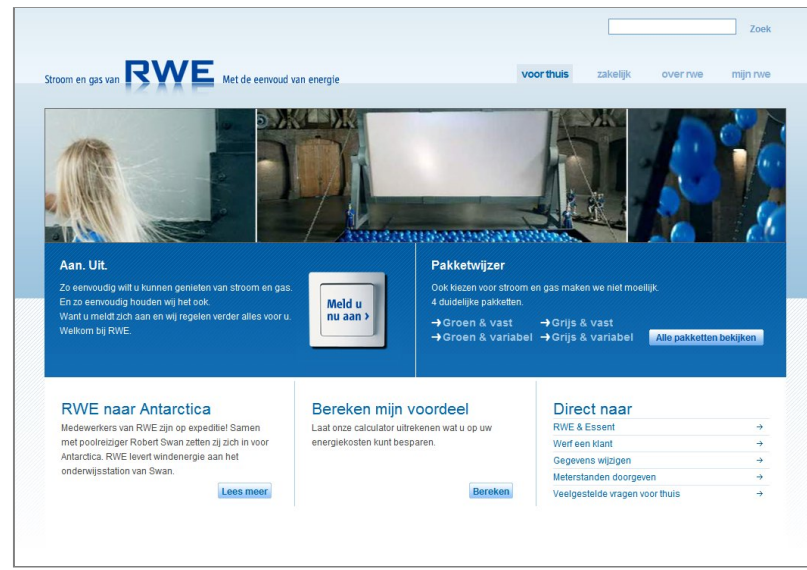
Zoek

Stroom en gas van RWE Met de eenvoud van energie

voor thuis zakelijk over rwe mijn rwe

Aan. Uit.

Zo eenvoudig wilt u kunnen genieten van stroom en gas. En zo eenvoudig houden wij het ook. Want u meldt zich aan en wij regelen verder alles voor u. Welkom bij RWE.

Meld u nu aan ›

Pakketwijzer

Ook kiezen voor stroom en gas maken we niet moeilijk. 4 duidelijke pakketten.

→Groen & vast →Grijs & vast
→Groen & variabel →Grijs & variabel

Alle pakketten bekijken

RWE naar Antarctica

Medewerkers van RWE zijn op expeditie! Samen met poolreiziger Robert Swan zetten zij zich in voor Antarctica. RWE levert windenergie aan het onderwijsstation van Swan.

Lees meer

Bereken mijn voordeel

Laat onze calculator uitrekenen wat u op uw energiekosten kunt besparen.

Bereken

Direct naar

RWE & Essent →
Werf een klant →
Gegevens wijzigen →
Meterstanden doorgeven →
Veelgestelde vragen voor thuis →